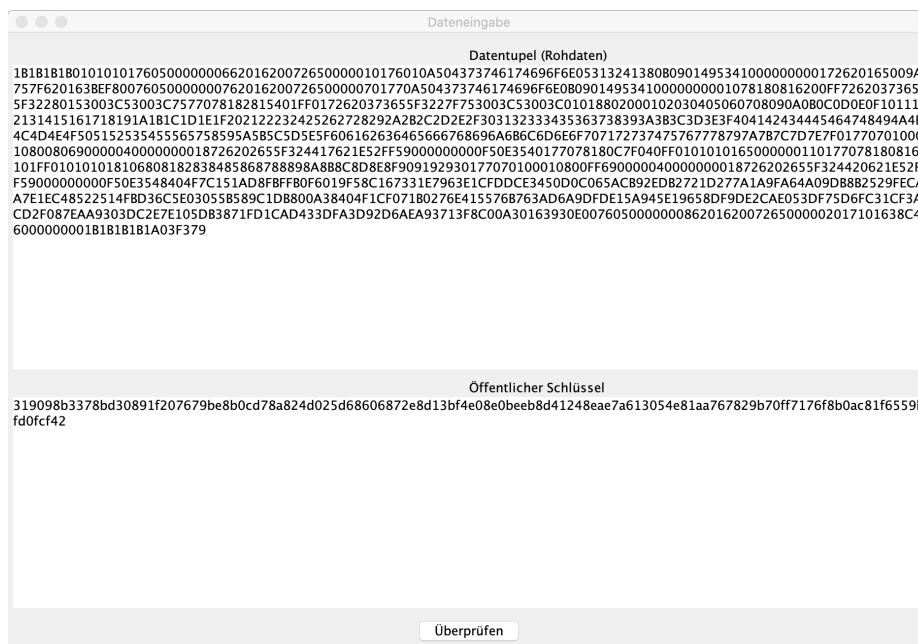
Dateneingabe

Datentupel (Rohdaten)

1B1B1B1B01010101760500000006620162007265000001017601 0A504373746174696F6E05313241380B090149534100000000172620165009A
757F620163BEF8007605000000076201620072650000007017 70A504373746174696F6E0B09014953410000000001078180816200FF7262037365
5F32280153003C53003C7577078182815401FF0172620373655F3227F753003C53003C01018802000102030405060708090A0B0C0D0E0F10111
2131415161718191A1B1C1D1E1F202122232425262728292A2B2C2D2E2F303132333435363738393A3B3C3D3E3F404142434445464748494A4
4C4D4E4F505152535455565758595A5B5C5D5E5F606162636465666768696A6B6C6D6E6F707172737475767778797A7B7C7D7E7F01770701000
108008069000000400000000018726202655F324417621E52FF59000000000F50E3540177078180C7F040FF01010101650000001101770781808 16
101FF01010101810680818283848586878889 8A8B8C8D8E8F909192930177070100010800FF690000004000000000018726202655F324420621E52F
F59000000000F50E3548404F7C151AD8FBFFB0F6019F58C167331E7963E1CFDDCE3450D0C065ACB92EDB2721D277A1A9FA64A09DB8B2529FEC
A7E1EC48522514FBD36C5E03055B589C1DB800A38404F1CF071B0276E415576B763AD6A9DFDE15A945E19658DF9DE2CAE053DF75D6FC31CF3
CD2F087EAA9303DC2E7E105DB3871FD1CAD433DFA3D92D6AEA93713F8C00A30163930E00760500000000862016200726500000 2017101638C
6000000001B1B1B1B1A03F379

Öffentlicher Schlüssel

319098b3378bd30891f207679be8b0cd78a824d025d68606872e8d13bf4e08e0beeb8d41248eae7a613054e81aa767829b70ff7176f8b0ac81f6559
fd0fcf42

Überprüfen